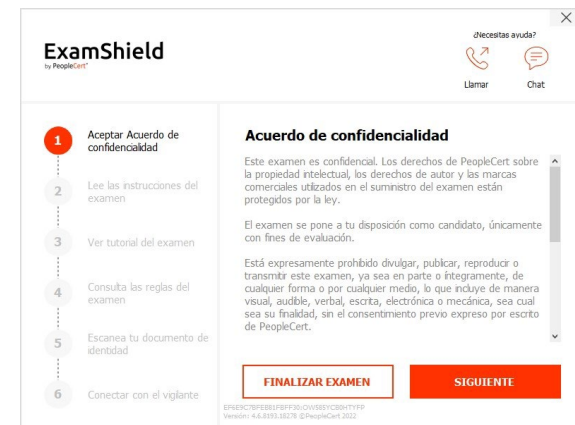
ExamShield
by PeopleCert

¿Necesitas ayuda?

Llamar

Chat

1 Aceptar Acuerdo de confidencialidad

2 Lee las instrucciones del examen

3 Ver tutorial del examen

4 Consulta las reglas del examen

5 Escanea tu documento de identidad

6 Conectar con el vigilante

Acuerdo de confidencialidad

Este examen es confidencial. Los derechos de PeopleCert sobre la propiedad intelectual, los derechos de autor y las marcas comerciales utilizados en el suministro del examen están protegidos por la ley.

El examen se pone a tu disposición como candidato, únicamente con fines de evaluación.

Está expresamente prohibido divulgar, publicar, reproducir o transmitir este examen, ya sea en parte o íntegramente, de cualquier forma o por cualquier medio, lo que incluye de manera visual, audible, verbal, escrita, electrónica o mecánica, sea cual sea su finalidad, sin el consentimiento previo expreso por escrito de PeopleCert.

FINALIZAR EXAMEN

SIGUIENTE

EF6E9C7BFE8B1FBFF30:CNV585YCB0HTYFP
Versión: 4.6.8193.18278 ©PeopleCert 2022